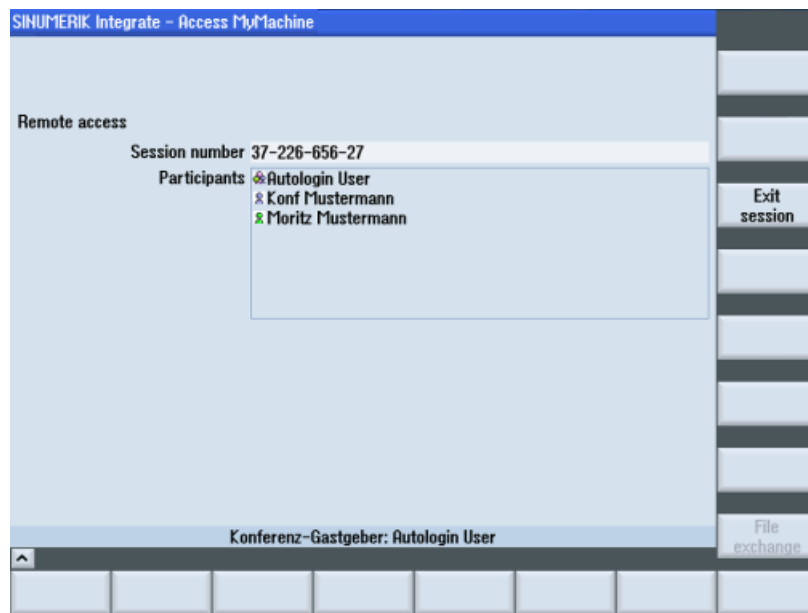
SINUMERIK Integrate - Access MyMachine

Remote access

Session number 37-226-656-27

Participants Autologin User
Konf Mustermann
Moritz Mustermann

Exit session

Konferenz-Gastgeber: Autologin User

File exchange